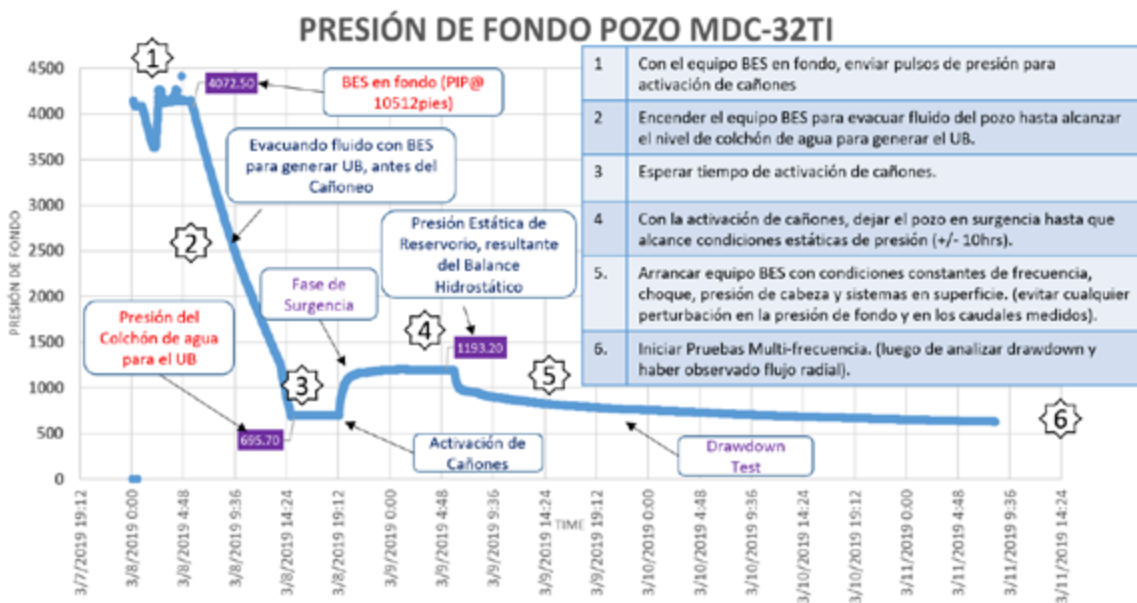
PRESIÓN DE FONDO POZO MDC-32TI

| 1 | Con el equipo BES en fondo, enviar pulsos de presión para activación de cañones |
|---|---|
| 2 | Encender el equipo BES para evacuar fluido del pozo hasta alcanzar el nivel de colchón de agua para generar el UB. |
| 3 | Esperar tiempo de activación de cañones. |
| 4 | Con la activación de cañones, dejar el pozo en surgencia hasta que alcance condiciones estáticas de presión (+/- 10hrs). |
| 5. | Arrancar equipo BES con condiciones constantes de frecuencia, choque, presión de cabeza y sistemas en superficie. (evitar cualquier perturbación en la presión de fondo y en los caudales medidos). |
| 6. | Iniciar Pruebas Multi-frecuencia. (luego de analizar drawdown y haber observado flujo radial). |

4500
4000
3500
3000
2500
2000
1500
1000
500
0

PRESIÓN DE FONDO

1
4072.50
BES en fondo (PIP@ 10512pies)
Evacuando fluido con BES para generar UB, antes del Cañoneo
2
Presión Estática de Reservorio, resultante del Balance Hidrostático
Fase de Surgencia
4
1193.20
Presión del Colchón de agua para el UB
3
5
695.70
Activación de Cañones
Drawdown Test
6

3/7/2019 19:12
3/8/2019 0:00
3/8/2019 4:48
3/8/2019 9:36
3/8/2019 14:24
3/8/2019 19:12
3/9/2019 0:00
3/9/2019 4:48
3/9/2019 9:36
3/9/2019 14:24
3/9/2019 19:12
3/10/2019 0:00
3/10/2019 4:48
3/10/2019 9:36
3/10/2019 14:24
3/10/2019 19:12
3/11/2019 0:00
3/11/2019 4:48
3/11/2019 9:36
3/11/2019 14:24
TIME